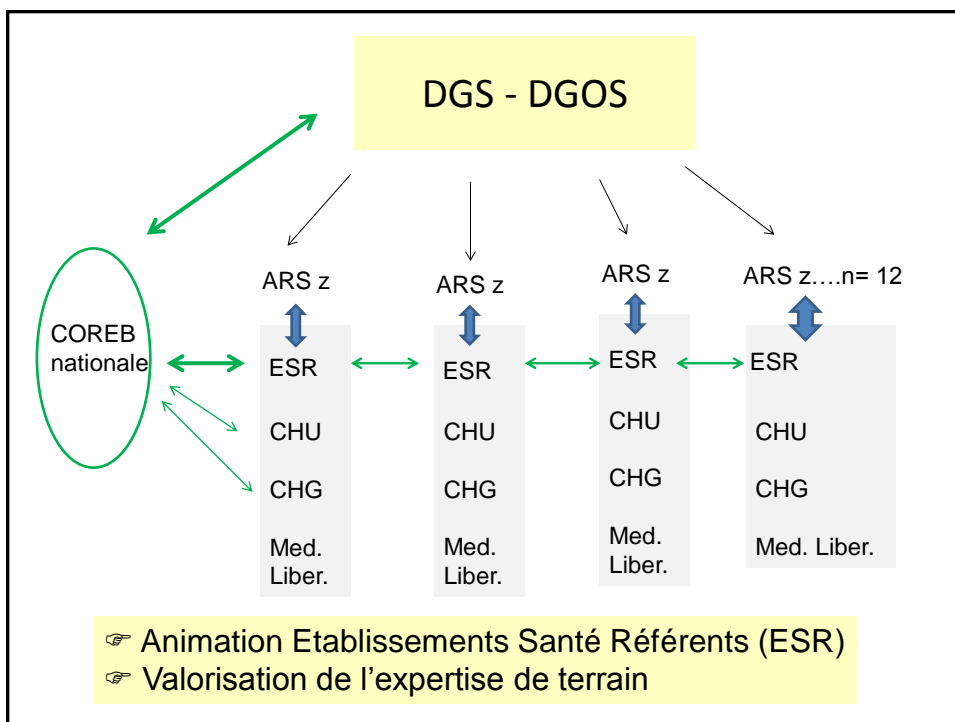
DGS - DGOS

COREB nationale

ARS z
ESR
CHU
CHG
Med. Liber.

ARS z
ESR
CHU
CHG
Med. Liber.

ARS z
ESR
CHU
CHG
Med. Liber.

ARS z….n= 12
ESR
CHU
CHG
Med. Liber.

☞ Animation Etablissements Santé Référents (ESR)
☞ Valorisation de l’expertise de terrain